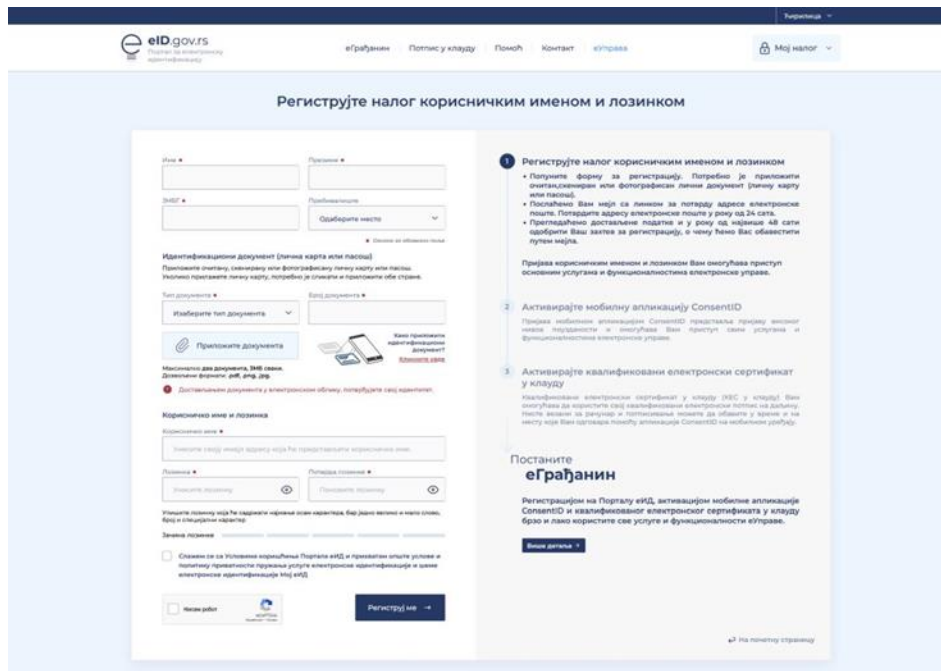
Ћирилица

eID.gov.rs
Портал за електронску идентификацију

еГрађанин Потпис у клауду Помоћ Контакт еУправа

Мој налог

Региструјте налог корисничким именом и лозинком

Име * Презиме *

ЈМБГ * Пребивалиште
Одаберите место

* Обавезна поља

Идентификациони документ (лична карта или пасош)
Приложите очитану, скенирану или фотографисану личну карту или пасош. Уколико прилажете личну карту, потребно је сликати и приложити обе стране.

Тип документа * Број документа *
Изаберите тип документа

Приложите документа

Како приложити идентификациони документ?
Кликните овде

Максимално два документа, 3МБ сваки. Дозвољени формати: .pdf, .png, .jpg.

Достављањем документа у електронском облику, потврђујете свој идентитет.

Корисничко име и лозинка
Корисничко име *
Унесите своју имејл адресу која ће представљати корисничко име.

Лозинка * Потврда лозинке *
Унесите лозинку Поновите лозинку

Упишите лозинку која ће садржати најмање осам карактера, бар једно велико и мало слово, број и специјални карактер

Јачина лозинке

Слажем се са Условима коришћења Портала еИД и прихватам опште услове и политику приватности пружања услуге електронске идентификације и шеме електронске идентификације Мој еИД

Нисам робот
reCAPTCHA

Региструј ме →

1 Региструјте налог корисничким именом и лозинком
• Попуните форму за регистрацију. Потребно је приложити очитан,скениран или фотографисан лични документ (личну карту или пасош).
• Послаћемо Вам мејл са линком за потврду адресе електронске поште. Потврдите адресу електронске поште у року од 24 сата.
• Прегледаћемо достављене податке и у року од највише 48 сати одобрити Ваш захтев за регистрацију, о чему ћемо Вас обавестити путем мејла.

Пријава корисничким именом и лозинком Вам омогућава приступ основним услугама и функционалностима електронске управе.

2 Активирајте мобилну апликацију ConsentID
Пријава мобилном апликацијом ConsentID представља пријаву високог нивоа поузданости и омогућава Вам приступ свим услугама и функционалностима електронске управе.

3 Активирајте квалификовани електронски сертификат у клауду
Квалификовани електронски сертификат у клауду (КЕС у клауду) Вам омогућава да користите свој квалификовани електронски потпис на даљину. Нисте везани за рачунар и потписивање можете да обавите у време и на месту које Вам одговара помоћу апликације ConsentID на мобилном уређају.

Постаните
еГрађанин

Регистрацијом на Порталу еИД, активацијом мобилне апликације ConsentID и квалификованог електронског сертификата у клауду брзо и лако користите све услуге и функционалности еУправе.

Више детаља →

На почетну страницу